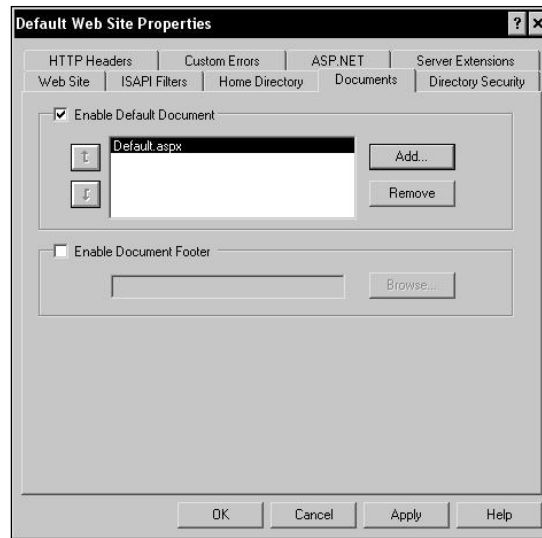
Default Web Site Properties

? ×

HTTP Headers | Custom Errors | ASP.NET | Server Extensions
Web Site | ISAPI Filters | Home Directory | Documents | Directory Security

☑ Enable Default Document

Default.aspx

Add...

Remove

☐ Enable Document Footer

Browse...

OK | Cancel | Apply | Help